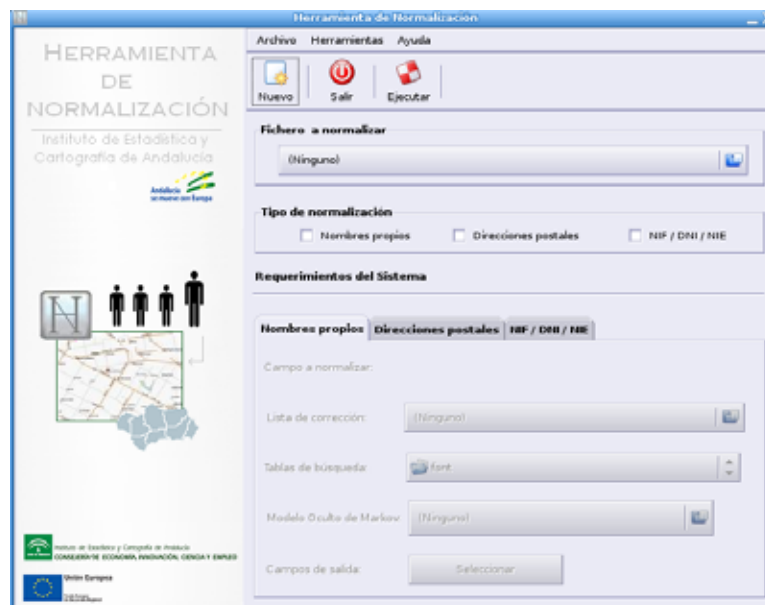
Herramienta de Normalización

HERRAMIENTA DE NORMALIZACIÓN

Instituto de Estadística y Cartografía de Andalucía

Andalucía se mueve con Europa

N

Instituto de Estadística y Cartografía de Andalucía
CONSEJERÍA DE ECONOMÍA, INNOVACIÓN, CIENCIA Y EMPLEO

Unión Europea
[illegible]

Archivo Herramientas Ayuda

Nuevo Salir Ejecutar

Fichero a normalizar

(Ninguno)

Tipo de normalización

Nombres propios Direcciones postales NIF / DNI / NIE

Requerimientos del Sistema

Nombres propios Direcciones postales NIF / DNI / NIE

Campo a normalizar:

Lista de corrección: (Ninguno)

Tablas de búsqueda: font

Modelo Oculto de Markov: (Ninguno)

Campos de salida: Seleccionar